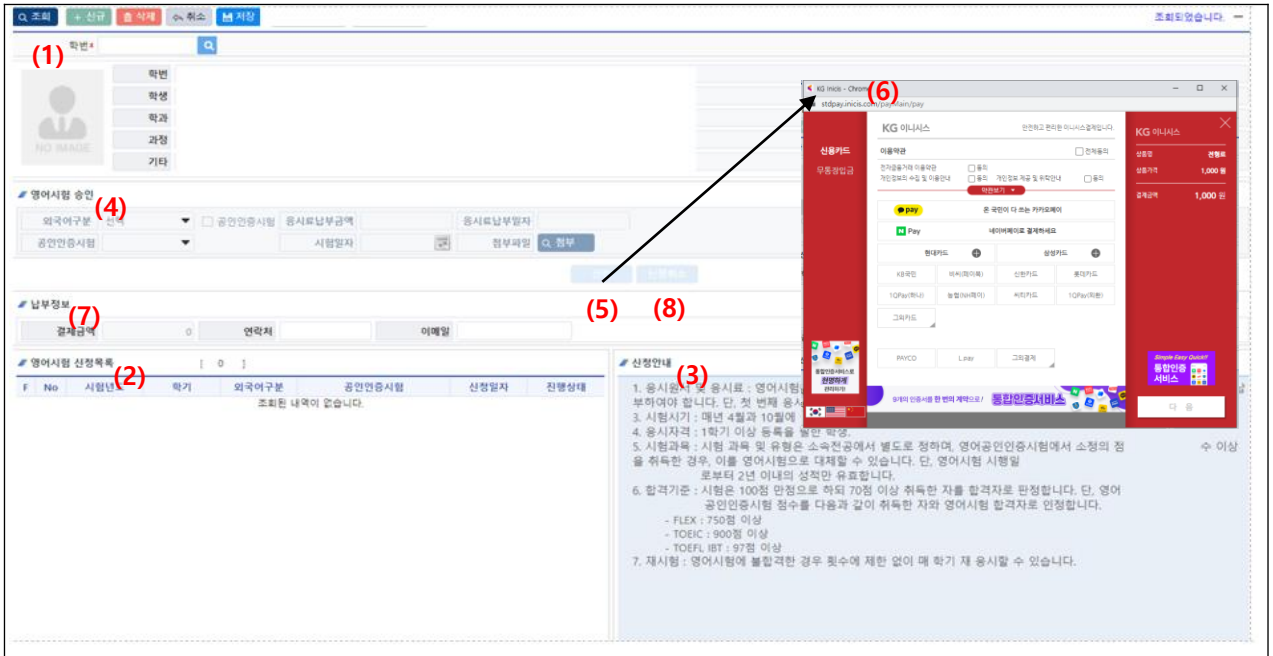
조회 + 신규 삭제 취소 저장

조회되었습니다.

(1)
학번

학번
학생
학과
과정
기타

NO IMAGE

영어시험 승인
외국어구분 (4) 선택
공인인증시험
응시료납부금액
응시료납부일자
공인인증시험
시험일자
첨부파일
첨부

(5) (8)

납부정보
(7) 결제금액 0
연락처
이메일

영어시험 신청목록 [ 0 ]
(2)
| F | No | 시험년도 | 학기 | 외국어구분 | 공인인증시험 | 신청일자 | 진행상태 |
|---|---|---|---|---|---|---|---|
| 조회된 내역이 없습니다. | | | | | | | |

신청안내 (3)
1. 응시원서 및 응시료 : 영어시험 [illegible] 부하여야 합니다. 단, 첫 번째 응시 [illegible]
3. 시험시기 : 매년 4월과 10월에 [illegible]
4. 응시자격 : 1학기 이상 등록을 필한 학생.
5. 시험과목 : 시험 과목 및 유형은 소속전공에서 별도로 정하며, 영어공인인증시험에서 소정의 점 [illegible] 수 이상을 취득한 경우, 이를 영어시험으로 대체할 수 있습니다. 단, 영어시험 시행일 로부터 2년 이내의 성적만 유효합니다.
6. 합격기준 : 시험은 100점 만점으로 하되 70점 이상 취득한 자를 합격자로 판정합니다. 단, 영어 공인인증시험 점수를 다음과 같이 취득한 자와 영어시험 합격자로 인정합니다.
- FLEX : 750점 이상
- TOEIC : 900점 이상
- TOEFL IBT : 97점 이상
7. 재시험 : 영어시험에 불합격한 경우 횟수에 제한 없이 매 학기 재 응시할 수 있습니다.

KG Inicis - Chrome (6)
stdpay.inicis.com/payMain/pay

신용카드
무통장입금

KG 이니시스
안전하고 편리한 이니시스결제입니다.
이용약관
전체동의
전자금융거래 이용약관 동의
개인정보의 수집 및 이용안내 동의
개인정보 제공 및 위탁안내 동의
약관보기
pay 온 국민이 다 쓰는 카카오페이
N Pay 네이버페이로 결제하세요
현대카드
삼성카드
KB국민
비씨(페이북)
신한카드
롯데카드
1QPay(하나)
농협(NH페이)
씨티카드
1QPay(외환)
그외카드
PAYCO
L.pay
그외결제
통합인증서비스로 편리하게
8개의 인증서를 한 번의 계약으로! 통합인증서비스

KG 이니시스
상점명 권형호
상품가격 1,000 원
결제금액 1,000 원
Simple Easy Quick!! 통합인증 서비스
다음